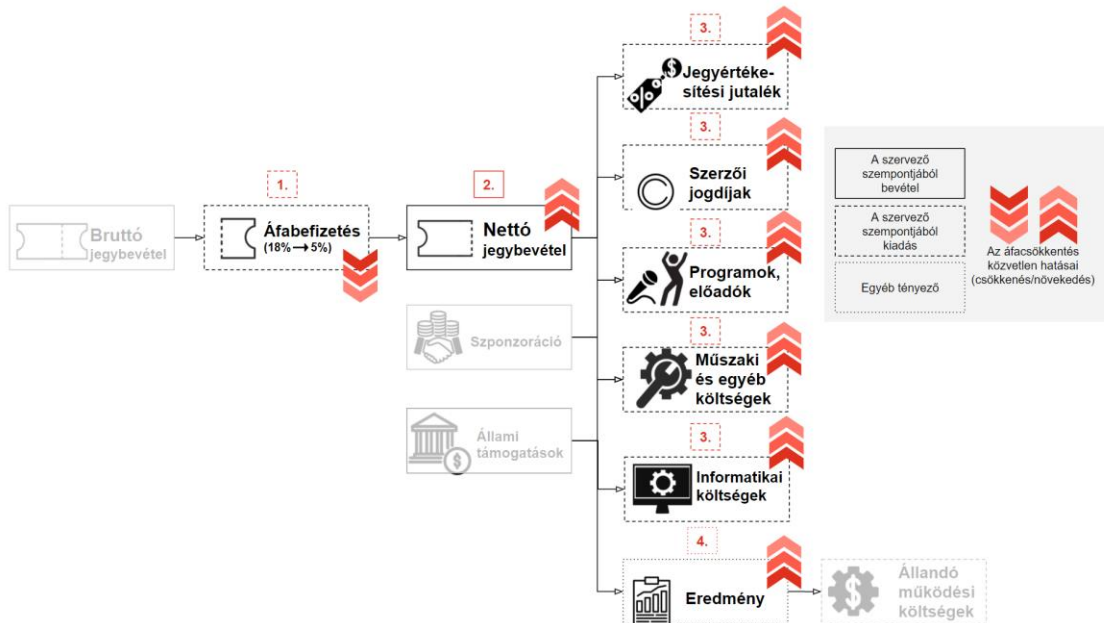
Bruttó jegybevétel

1.

Áfabefizetés (18% → 5%)

2.

Nettó jegybevétel

Szponzoráció

Állami támogatások

3.

Jegyértékesítési jutalék

3.

Szerzői jogdíjak

3.

Programok, előadók

3.

Műszaki és egyéb költségek

3.

Informatikai költségek

4.

Eredmény

Állandó működési költségek

A szervező szempontjából bevétel

A szervező szempontjából kiadás

Egyéb tényező

Az áfacsökkentés közvetlen hatásai (csökkenés/növekedés)